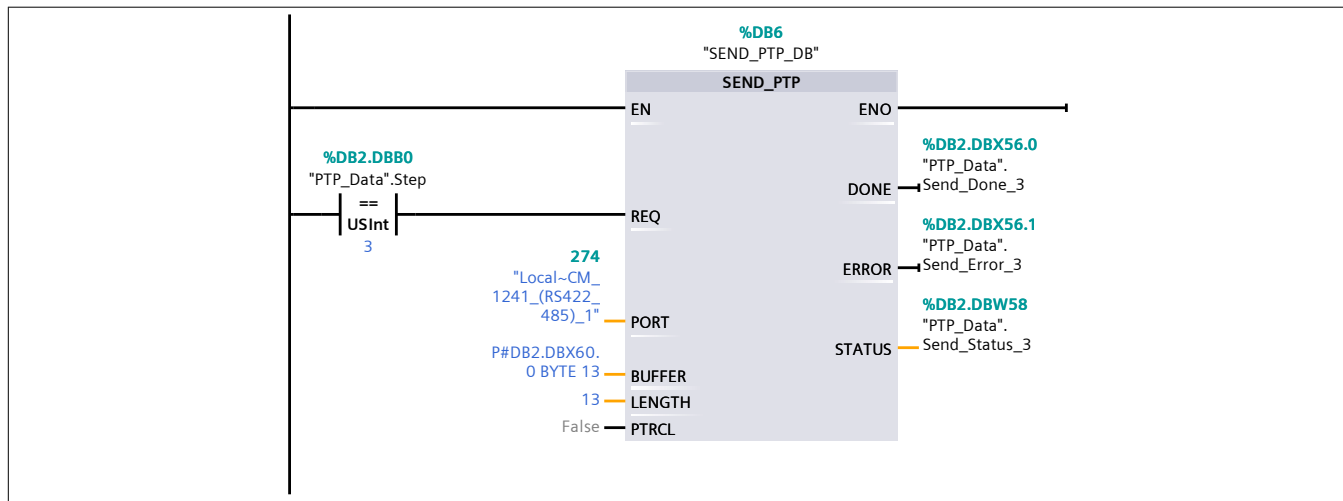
%DB6
"SEND_PTP_DB"

SEND_PTP

EN
ENO

%DB2.DBB0
"PTP_Data".Step
==
USInt
3

REQ

%DB2.DBX56.0
"PTP_Data".
Send_Done_3
DONE

%DB2.DBX56.1
"PTP_Data".
Send_Error_3
ERROR

274
"Local~CM_
1241_(RS422_
485)_1"
PORT

%DB2.DBW58
"PTP_Data".
Send_Status_3
STATUS

P#DB2.DBX60.
0 BYTE 13
BUFFER

13
LENGTH

False
PTRCL